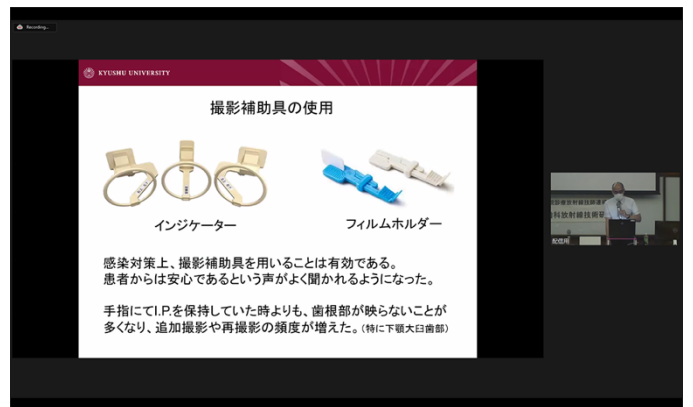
Recording...

KYUSHU UNIVERSITY

撮影補助具の使用

インジケーター

フィルムホルダー

感染対策上、撮影補助具を用いることは有効である。
患者からは安心であるという声がよく聞かれるようになった。

手指にてI.P.を保持していた時よりも、歯根部が映らないことが多くなり、追加撮影や再撮影の頻度が増えた。（特に下顎大臼歯部）

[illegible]
科放射線技術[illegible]

配信用